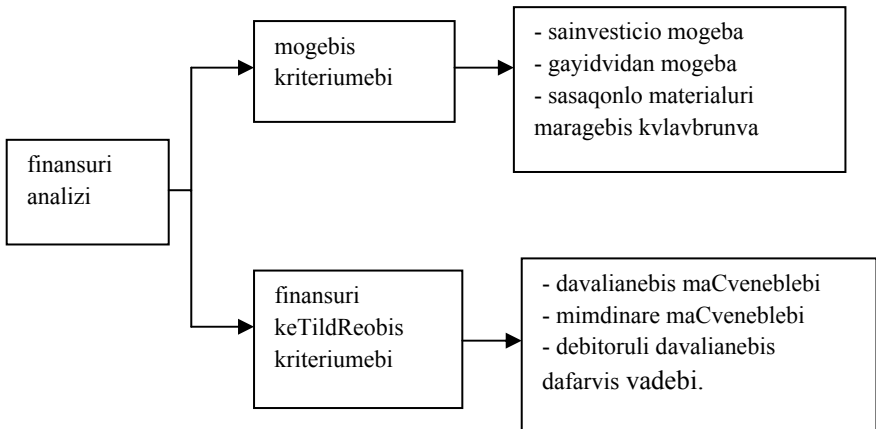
finansuri analizi

mogebis kriteriumebi

- sainvesticio mogeba
- gayidvidan mogeba
- sasaqonlo materialuri maragebis kvlavbrunva

finansuri keTildReobis kriteriumebi

- davalianebis maCveneblebi
- mimdinare maCveneblebi
- debitoruli davalianebis dafarvis vadebi.